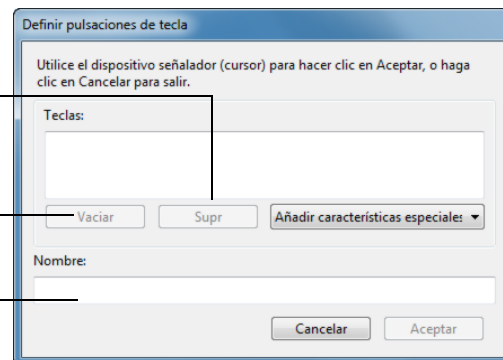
Definir pulsaciones de tecla

Utilice el dispositivo señalador (cursor) para hacer clic en Aceptar, o haga clic en Cancelar para salir.

Teclas:

Vaciar

Supr

Añadir características especiale:

Nombre:

Cancelar

Aceptar